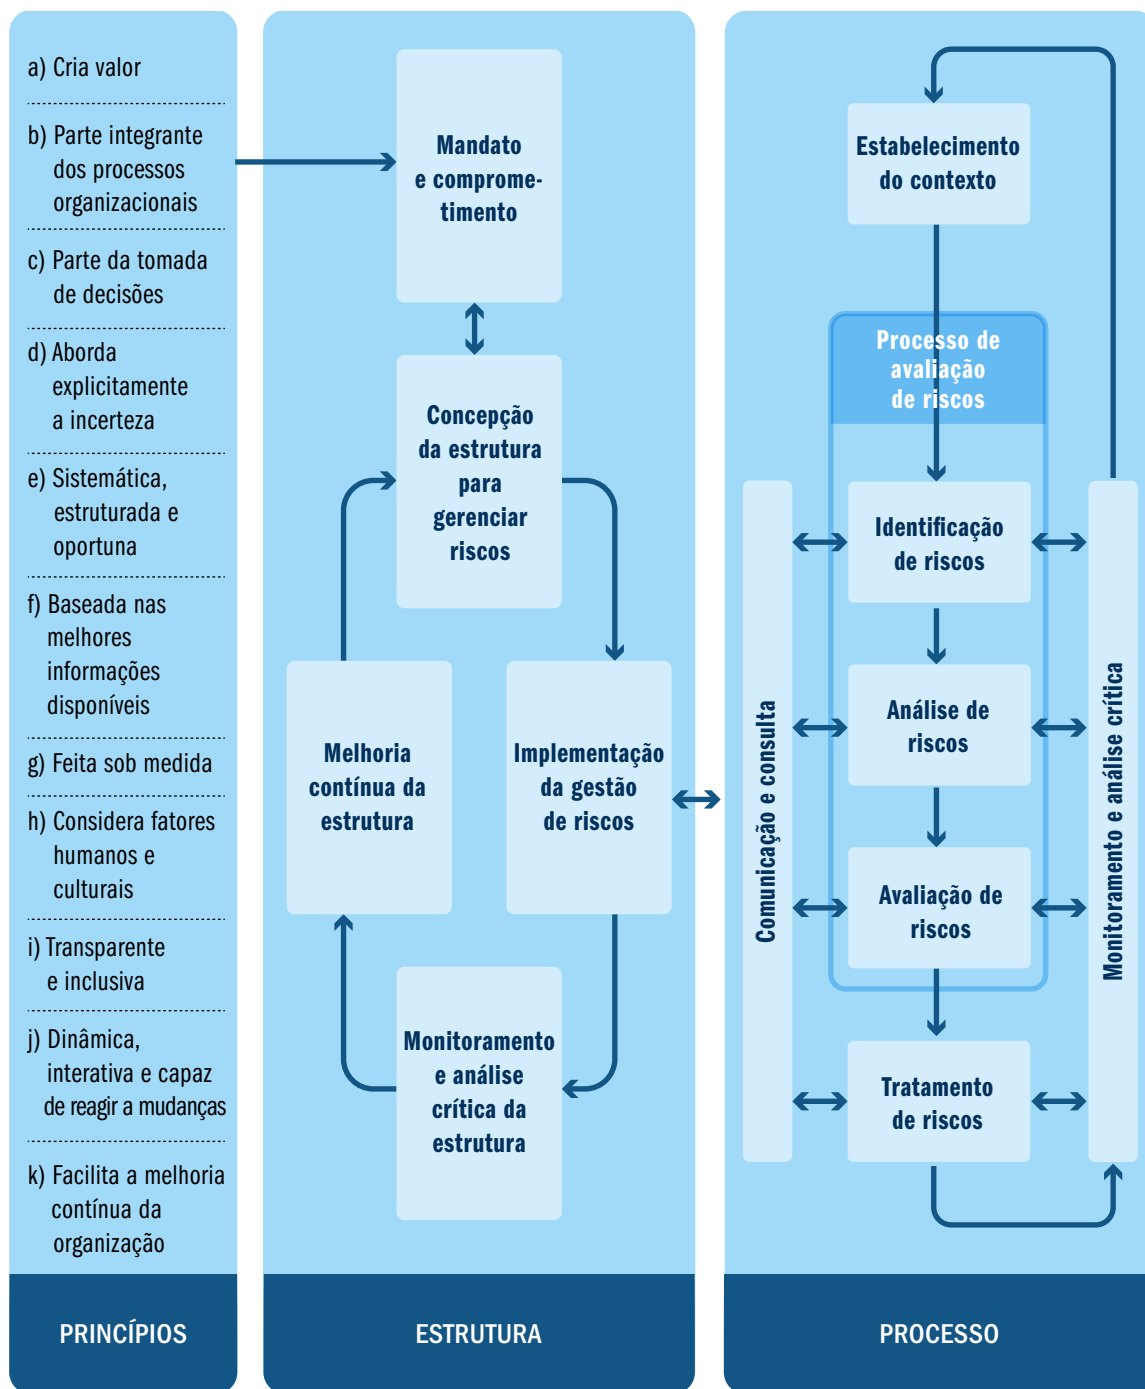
a) Cria valor

b) Parte integrante dos processos organizacionais

c) Parte da tomada de decisões

d) Aborda explicitamente a incerteza

e) Sistemática, estruturada e oportuna

f) Baseada nas melhores informações disponíveis

g) Feita sob medida

h) Considera fatores humanos e culturais

i) Transparente e inclusiva

j) Dinâmica, interativa e capaz de reagir a mudanças

k) Facilita a melhoria contínua da organização

PRINCÍPIOS

Mandato e comprometimento

Concepção da estrutura para gerenciar riscos

Melhoria contínua da estrutura

Implementação da gestão de riscos

Monitoramento e análise crítica da estrutura

ESTRUTURA

Estabelecimento do contexto

Processo de avaliação de riscos

Identificação de riscos

Análise de riscos

Avaliação de riscos

Tratamento de riscos

Comunicação e consulta

Monitoramento e análise crítica

PROCESSO